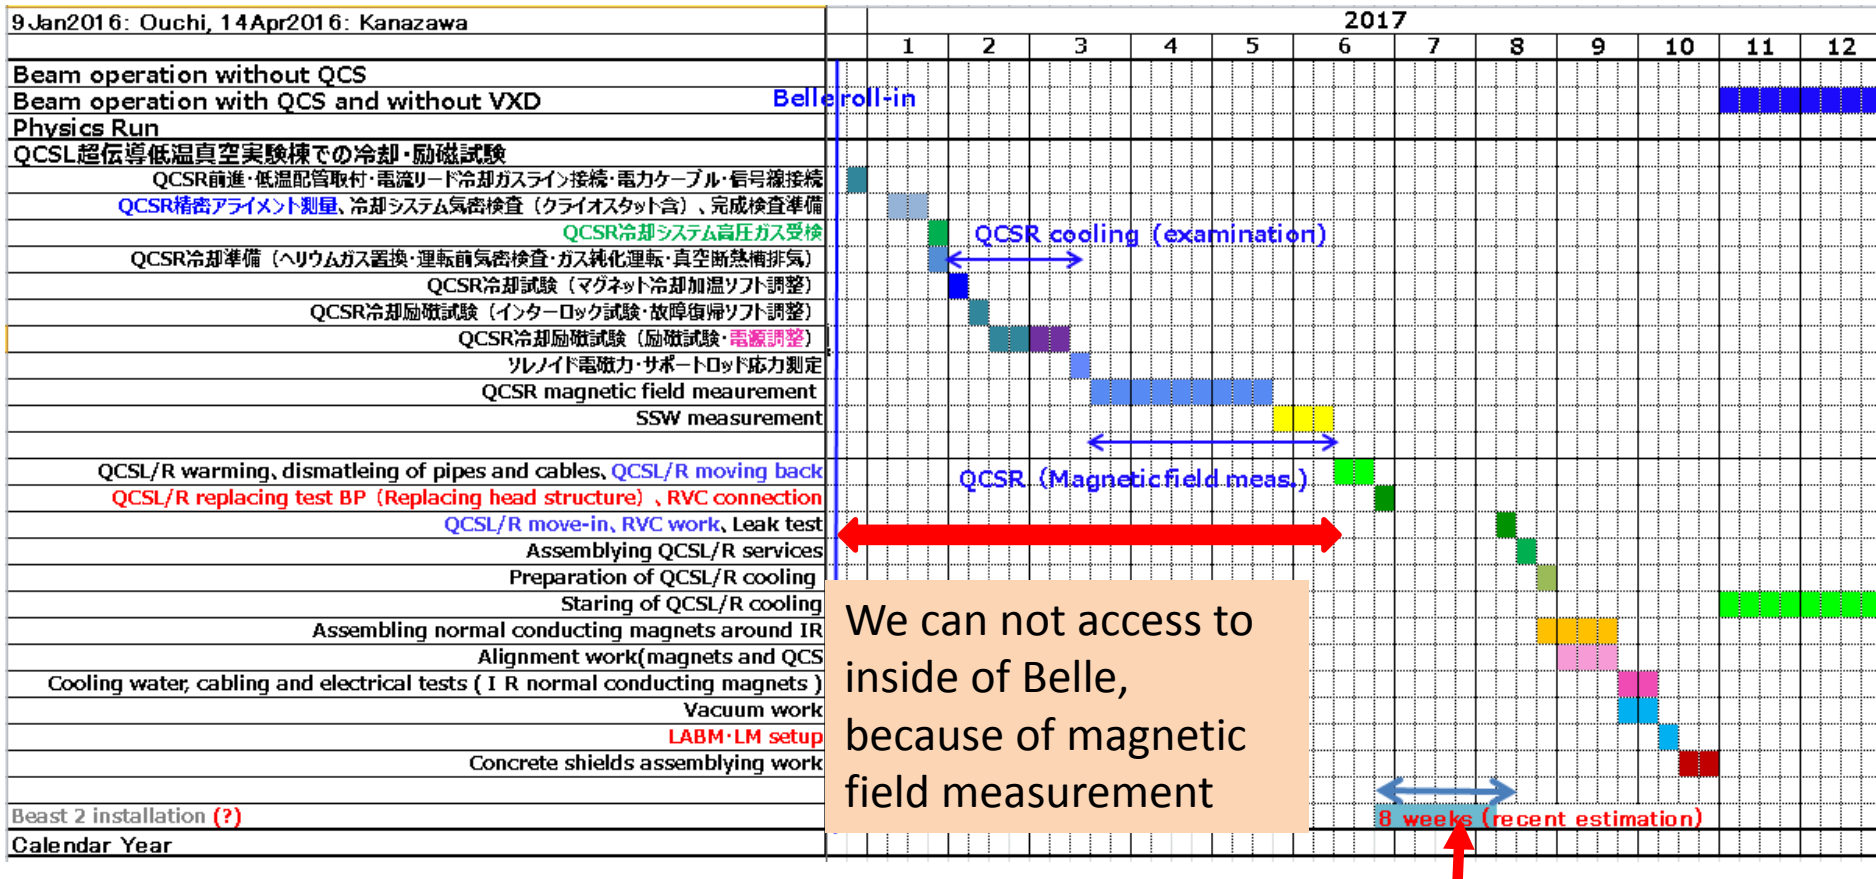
9Jan2016: Ouchi, 14Apr2016: Kanazawa

2017

| | 1 | 2 | 3 | 4 | 5 | 6 | 7 | 8 | 9 | 10 | 11 | 12 |
|---|---|---|---|---|---|---|---|---|---|---|---|---|

Beam operation without QCS
Beam operation with QCS and without VXD
Physics Run
QCSL超伝導低温真空実験棟での冷却・励磁試験
QCSR前進・低温配管取付・電流リード冷却ガスライン接続・電力ケーブル・信号線接続
QCSR精密アライメント測量、冷却システム気密検査（クライオスタット含）、完成検査準備
QCSR冷却システム高圧ガス受検
QCSR冷却準備（ヘリウムガス置換・運転前気密検査・ガス純化運転・真空断熱槽排気）
QCSR冷却試験（マグネット冷却加温ソフト調整）
QCSR冷却励磁試験（インターロック試験・故障復帰ソフト調整）
QCSR冷却励磁試験（励磁試験・電源調整）
ソレノイド電磁力・サポートロッド応力測定
QCSR magnetic field meaurement
SSW measurement

QCSL/R warming, dismatleing of pipes and cables, QCSL/R moving back
QCSL/R replacing test BP（Replacing head structure）、RVC connection
QCSL/R move-in, RVC work, Leak test
Assemblying QCSL/R services
Preparation of QCSL/R cooling
Staring of QCSL/R cooling
Assembling normal conducting magnets around IR
Alignment work(magnets and QCS
Cooling water, cabling and electrical tests ( I R normal conducting magnets )
Vacuum work
LABM・LM setup
Concrete shields assemblying work

Beast 2 installation (?)
Calendar Year

Belle roll-in

QCSR cooling (examination)

QCSR (Magnetic field meas.)

We can not access to inside of Belle, because of magnetic field measurement

8 weeks (recent estimation)